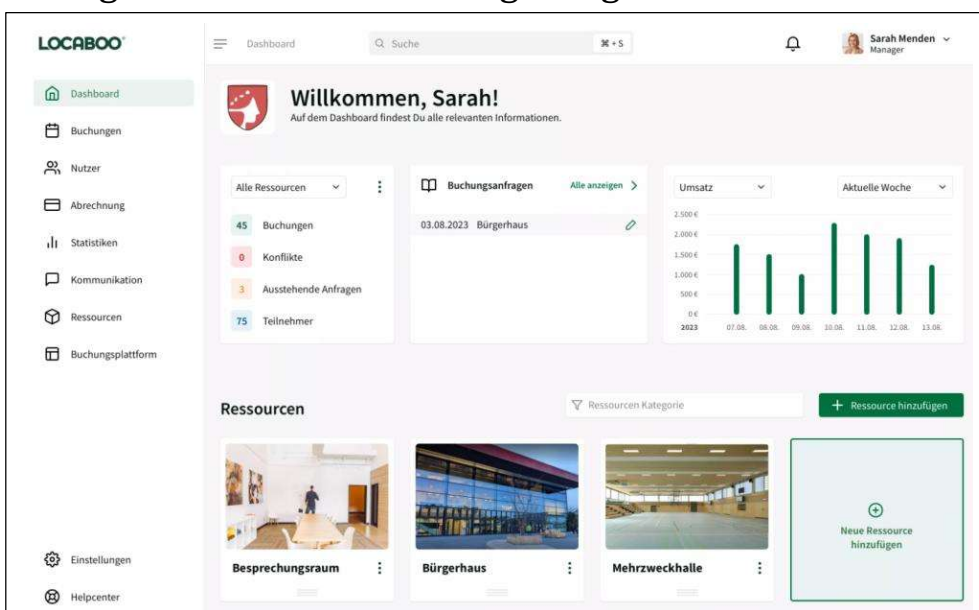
LOCABOO

Dashboard
Buchungen
Nutzer
Abrechnung
Statistiken
Kommunikation
Ressourcen
Buchungsplattform

Einstellungen
Helpcenter

Dashboard

Suche

⌘ + S

Sarah Menden
Manager

Willkommen, Sarah!
Auf dem Dashboard findest Du alle relevanten Informationen.

Alle Ressourcen

45 Buchungen
0 Konflikte
3 Ausstehende Anfragen
75 Teilnehmer

Buchungsanfragen
Alle anzeigen

03.08.2023 Bürgerhaus

Umsatz

Aktuelle Woche

2.500 €
2.000 €
1.500 €
1.000 €
500 €
0 €
2023
07.08.
08.08.
09.08.
10.08.
11.08.
12.08.
13.08.

Ressourcen

Ressourcen Kategorie

+ Ressource hinzufügen

Besprechungsraum

Bürgerhaus

Mehrzweckhalle

Neue Ressource hinzufügen